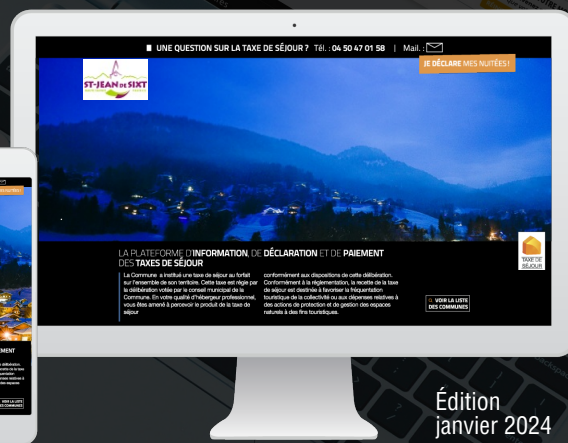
UNE QUESTION SUR LA TAXE DE SÉJOUR ? Tél. : 04 50 47 01 58 | Mail. :

JE DÉCLARE MES NUITÉES !

ST-JEAN DE SIXT

LA PLATEFORME D'INFORMATION, DE DÉCLARATION ET DE PAIEMENT DES TAXES DE SÉJOUR

La Commune a institué une taxe de séjour au forfait sur l'ensemble de son territoire. Cette taxe est régie par la délibération votée par le conseil municipal de la Commune. En votre qualité d'hébergeur professionnel, vous êtes amené à percevoir le produit de la taxe de séjour

conformément aux dispositions de cette délibération. Conformément à la réglementation, la recette de la taxe de séjour est destinée à favoriser la fréquentation touristique de la collectivité ou aux dépenses relatives à des actions de protection et de gestion des espaces naturels à des fins touristiques.

VOIR LA LISTE DES COMMUNES

TAXE DE SÉJOUR

Édition janvier 2024